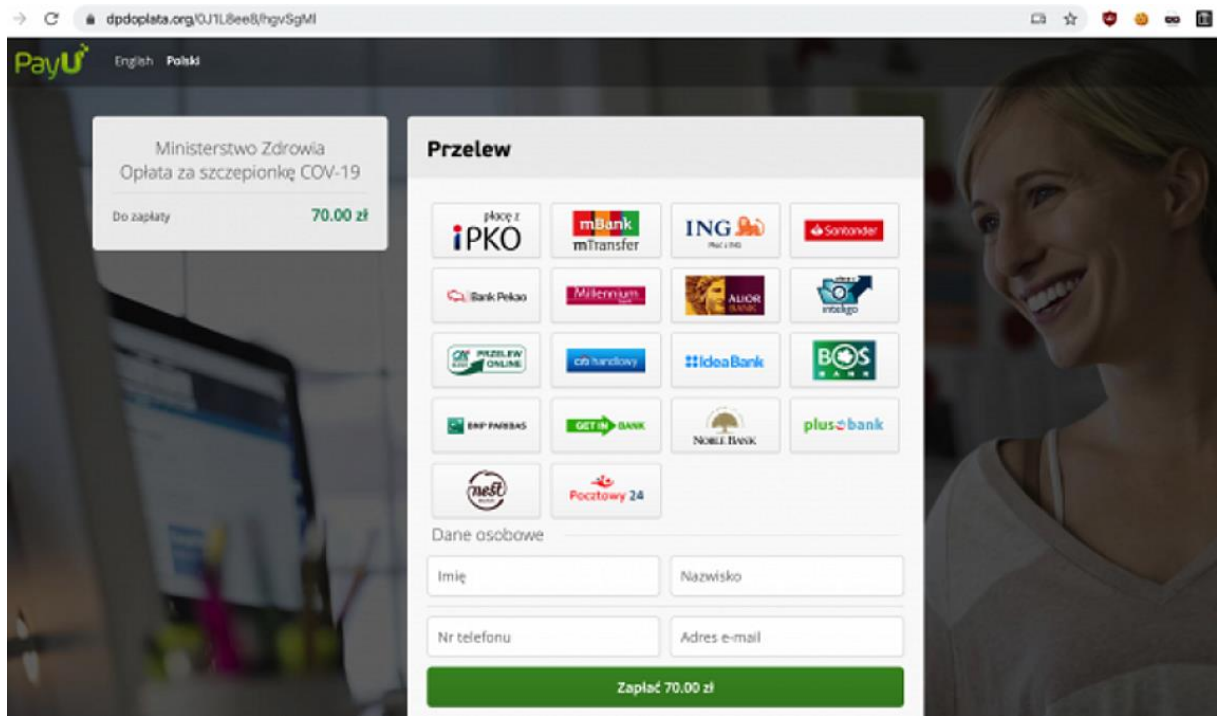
dpdoplata.org/0J1L8ee8/hgvSgMl

PayU English Polski

Ministerstwo Zdrowia
Opłata za szczepionkę COV-19

Do zapłaty 70.00 zł

Przelew

płacę z iPKO

mBank mTransfer

ING Płać z ING

Santander

Bank Pekao

Millennium

ALIOR BANK

inteligo

CA PRZELEW ONLINE

citi handlowy

IdeaBank

BOS BANK

BNP PARIBAS

GET IN BANK

NOBLE BANK

plus bank

nest

Pocztowy 24

Dane osobowe

Imię

Nazwisko

Nr telefonu

Adres e-mail

Zapłać 70.00 zł